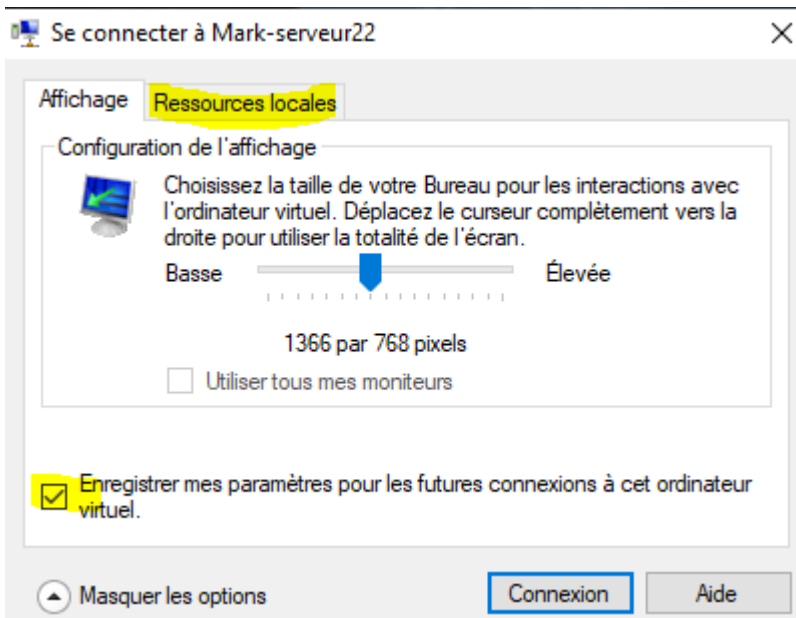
Se connecter à Mark-serveur22

Affichage
Ressources locales

Configuration de l'affichage

Choisissez la taille de votre Bureau pour les interactions avec l'ordinateur virtuel. Déplacez le curseur complètement vers la droite pour utiliser la totalité de l'écran.

Basse
Élevée

1366 par 768 pixels

Utiliser tous mes moniteurs

Enregistrer mes paramètres pour les futures connexions à cet ordinateur virtuel.

Masquer les options
Connexion
Aide